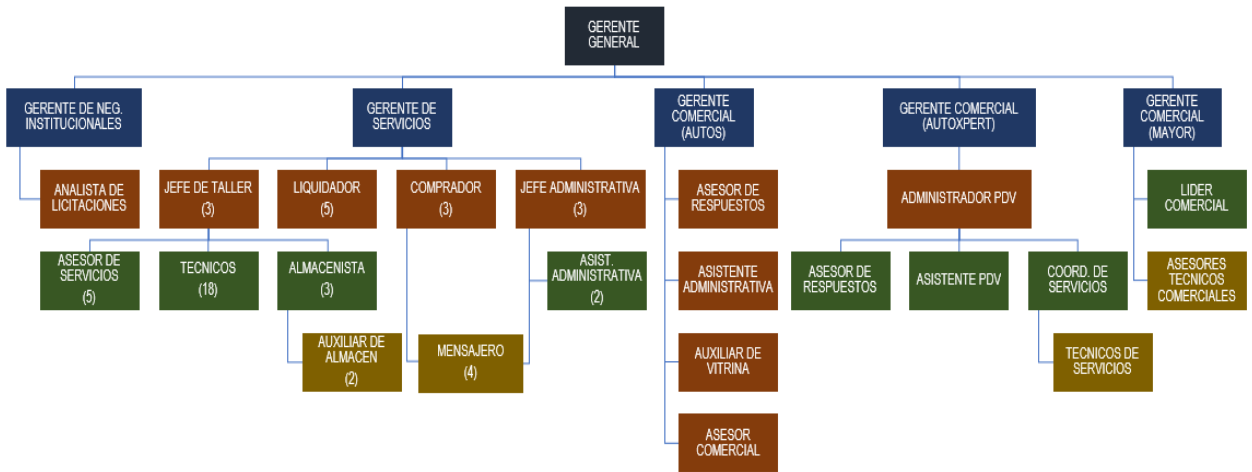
GERENTE GENERAL

GERENTE DE NEG. INSTITUCIONALES

ANALISTA DE LICITACIONES

GERENTE DE SERVICIOS

JEFE DE TALLER (3)

ASESOR DE SERVICIOS (5)

TECNICOS (18)

ALMACENISTA (3)

AUXILIAR DE ALMACEN (2)

LIQUIDADOR (5)

COMPRADOR (3)

MENSAJERO (4)

JEFE ADMINISTRATIVA (3)

ASIST. ADMINISTRATIVA (2)

GERENTE COMERCIAL (AUTOS)

ASESOR DE RESPUESTOS

ASISTENTE ADMINISTRATIVA

AUXILIAR DE VITRINA

ASESOR COMERCIAL

GERENTE COMERCIAL (AUTOXPERT)

ADMINISTRADOR PDV

ASESOR DE RESPUESTOS

ASISTENTE PDV

COORD. DE SERVICIOS

TECNICOS DE SERVICIOS

GERENTE COMERCIAL (MAYOR)

LIDER COMERCIAL

ASESORES TECNICOS COMERCIALES